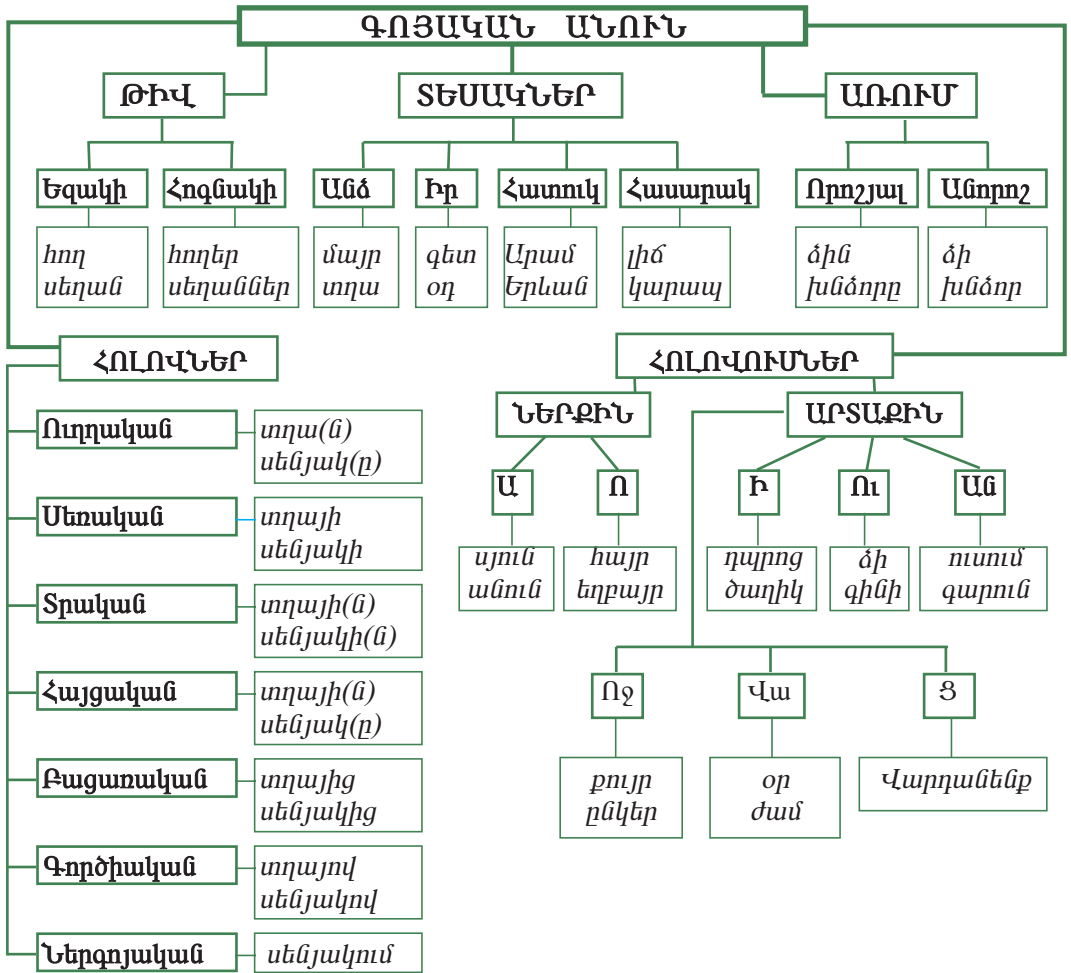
ԳՈՅԱԿԱՆ ԱՆՈՒՆ

ԹԻՎ

Եզակի
հող
սեղան

Հոգնակի
հողեր
սեղաններ

ՏԵՍԱԿՆԵՐ

Անձ
մայր
տղա

Իր
գետ
օդ

Հատուկ
Արամ
Երևան

Հասարակ
լիճ
կարապ

ԱՌՈՒՄ

Որոշյալ
ձին
խնձորը

Անորոշ
ձի
խնձոր

ՀՈԼՈՎՆԵՐ

Ուղղական
տղա(ն)
սենյակ(ը)

Սեռական
տղայի
սենյակի

Տրական
տղայի(ն)
սենյակի(ն)

Հայցական
տղայի(ն)
սենյակ(ը)

Բացառական
տղայից
սենյակից

Գործիական
տղայով
սենյակով

Ներգոյական
սենյակում

ՀՈԼՈՎՈՒՄՆԵՐ

ՆԵՐՔԻՆ

Ա
սյուն
անուն

Ո
հայր
եղբայր

ԱՐՏԱՔԻՆ

Ի
դպրոց
ծաղիկ

Ու
ձի
գինի

Ան
ուսում
գարուն

Ոջ
քույր
ընկեր

Վա
օր
ժամ

Ց
Վարդանենք